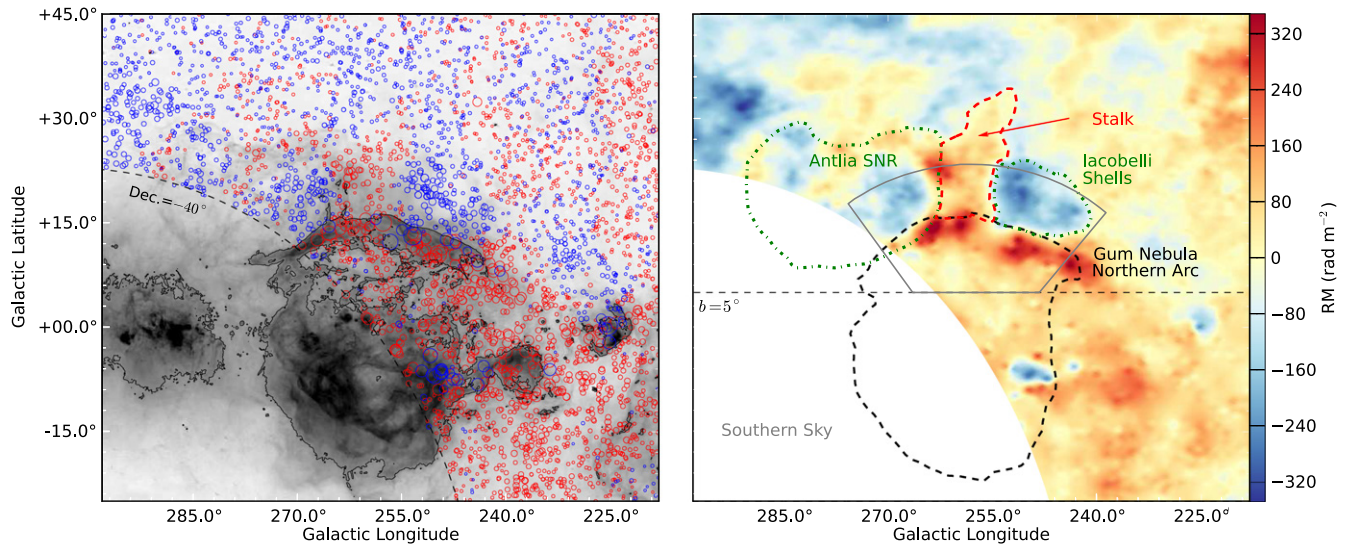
+45.0°
+30.0°
+15.0°
+00.0°
-15.0°
Galactic Latitude
Dec.$=-40°$
285.0° 270.0° 255.0° 240.0° 225.0°
Galactic Longitude

Stalk
Antlia SNR
Iacobelli Shells
Gum Nebula Northern Arc
$b=5°$
Southern Sky
285.0° 270.0° 255.0° 240.0° 225.0°
Galactic Longitude
320
240
160
80
0
−80
−160
−240
−320
RM (rad m$^{-2}$)